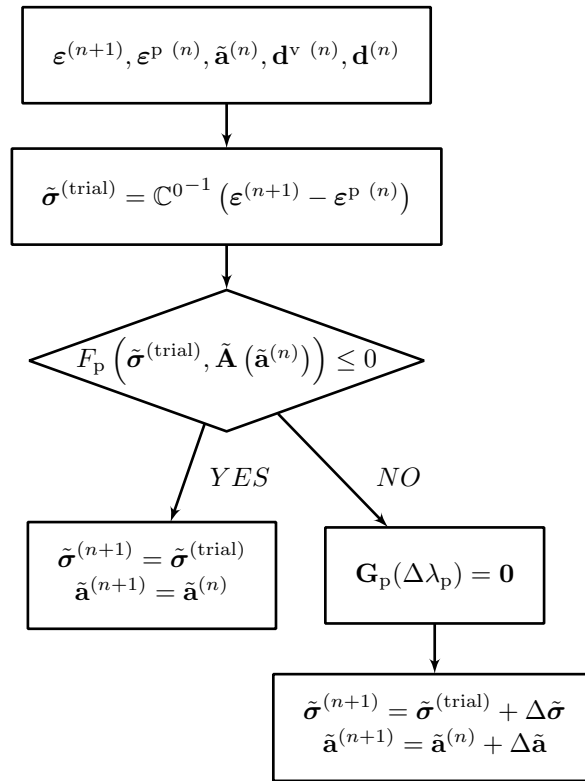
$\boldsymbol{\varepsilon}^{(n+1)}, \boldsymbol{\varepsilon}^{\mathrm{p}\ (n)}, \tilde{\mathbf{a}}^{(n)}, \mathbf{d}^{\mathrm{v}\ (n)}, \mathbf{d}^{(n)}$

$\tilde{\boldsymbol{\sigma}}^{(\mathrm{trial})} = \mathbb{C}^{0^{-1}} \left( \boldsymbol{\varepsilon}^{(n+1)} - \boldsymbol{\varepsilon}^{\mathrm{p}\ (n)} \right)$

$F_{\mathrm{p}} \left( \tilde{\boldsymbol{\sigma}}^{(\mathrm{trial})}, \tilde{\mathbf{A}} \left( \tilde{\mathbf{a}}^{(n)} \right) \right) \leq 0$

$YES$

$NO$

$\tilde{\boldsymbol{\sigma}}^{(n+1)} = \tilde{\boldsymbol{\sigma}}^{(\mathrm{trial})}$
$\tilde{\mathbf{a}}^{(n+1)} = \tilde{\mathbf{a}}^{(n)}$

$\mathbf{G}_{\mathrm{p}}(\Delta\lambda_{\mathrm{p}}) = \mathbf{0}$

$\tilde{\boldsymbol{\sigma}}^{(n+1)} = \tilde{\boldsymbol{\sigma}}^{(\mathrm{trial})} + \Delta\tilde{\boldsymbol{\sigma}}$
$\tilde{\mathbf{a}}^{(n+1)} = \tilde{\mathbf{a}}^{(n)} + \Delta\tilde{\mathbf{a}}$